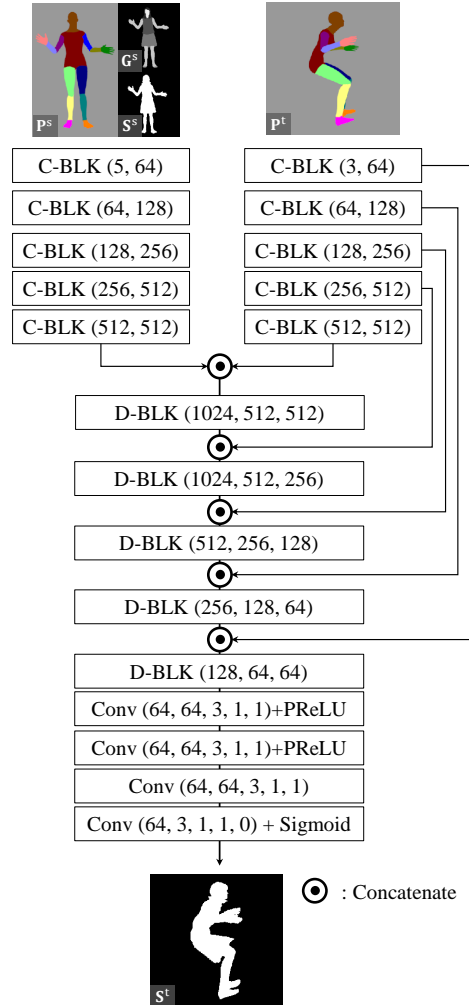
$\mathbf{G}^s$

$\mathbf{P}^s$

$\mathbf{S}^s$

$\mathbf{P}^t$

C-BLK (5, 64)

C-BLK (64, 128)

C-BLK (128, 256)

C-BLK (256, 512)

C-BLK (512, 512)

C-BLK (3, 64)

C-BLK (64, 128)

C-BLK (128, 256)

C-BLK (256, 512)

C-BLK (512, 512)

D-BLK (1024, 512, 512)

D-BLK (1024, 512, 256)

D-BLK (512, 256, 128)

D-BLK (256, 128, 64)

D-BLK (128, 64, 64)

Conv (64, 64, 3, 1, 1)+PReLU

Conv (64, 64, 3, 1, 1)+PReLU

Conv (64, 64, 3, 1, 1)

Conv (64, 3, 1, 1, 0) + Sigmoid

: Concatenate

$\mathbf{S}^t$